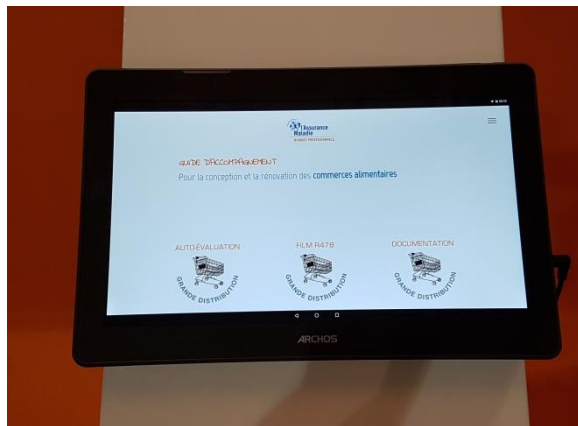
l'Assurance Maladie
RISQUES PROFESSIONNELS

GUIDE D'ACCOMPAGNEMENT
Pour la conception et la rénovation des commerces alimentaires

AUTO-ÉVALUATION
GRANDE DISTRIBUTION

FILM R476
GRANDE DISTRIBUTION

DOCUMENTATION
GRANDE DISTRIBUTION

ARCHOS